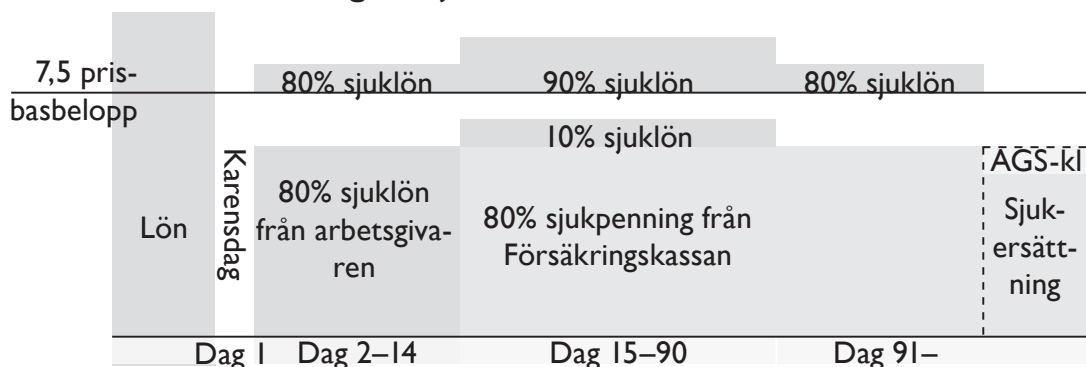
7,5 prisbasbelopp

Lön

Karensdag

80% sjuklön

80% sjuklön från arbetsgivaren

90% sjuklön

10% sjuklön

80% sjukpenning från Försäkringskassan

80% sjuklön

AGS-kl

Sjukersättning

Dag 1 Dag 2–14 Dag 15–90 Dag 91–